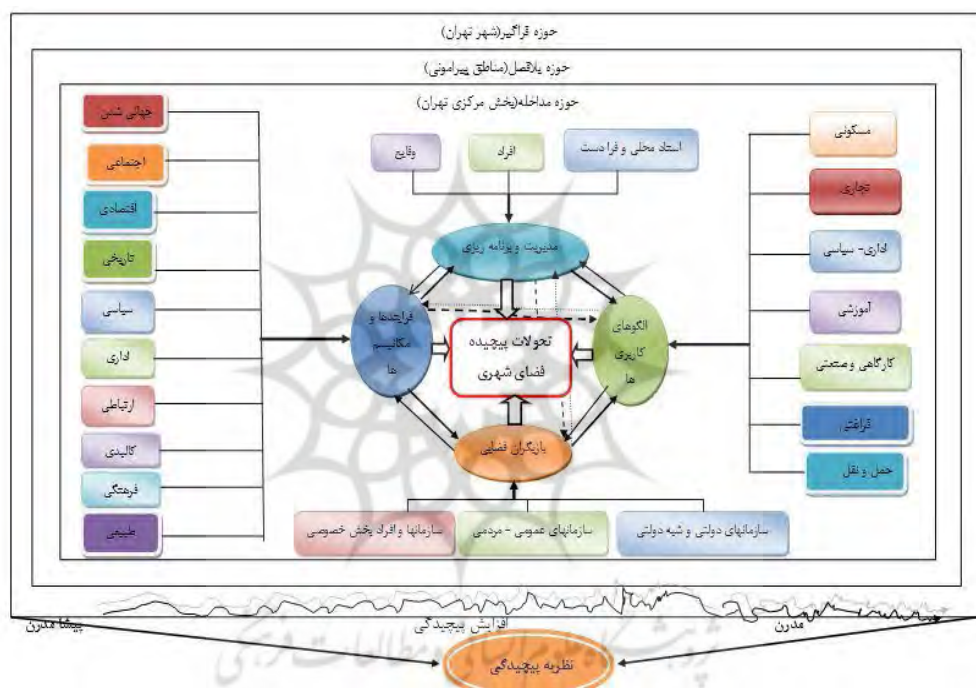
حوزه فراگیر(شهر تهران)

حوزه بلافصل(مناطق پیرامونی)

حوزه مداخله(بخش مرکزی تهران)

جهانی شدن

اجتماعی

اقتصادی

تاریخی

سیاسی

اداری

ارتباطی

کالبدی

فرهنگی

طبیعی

وقایع

افراد

اسناد محلی و فرادست

مسکونی

تجاری

اداری- سیاسی

آموزشی

کارگاهی وصنعتی

فراغتی

حمل و نقل

مدیریت و برنامه ریزی

فرایندها و مکانیسم ها

تحولات پیچیده فضای شهری

الگوهای کاربری ها

بازیگران فضایی

سازمانها و افراد بخش خصوصی

سازمانهای عمومی - مردمی

سازمانهای دولتی و شبه دولتی

پیشا مدرن

افزایش پیچیدگی

مدرن

پسامدرن

نظریه پیچیدگی